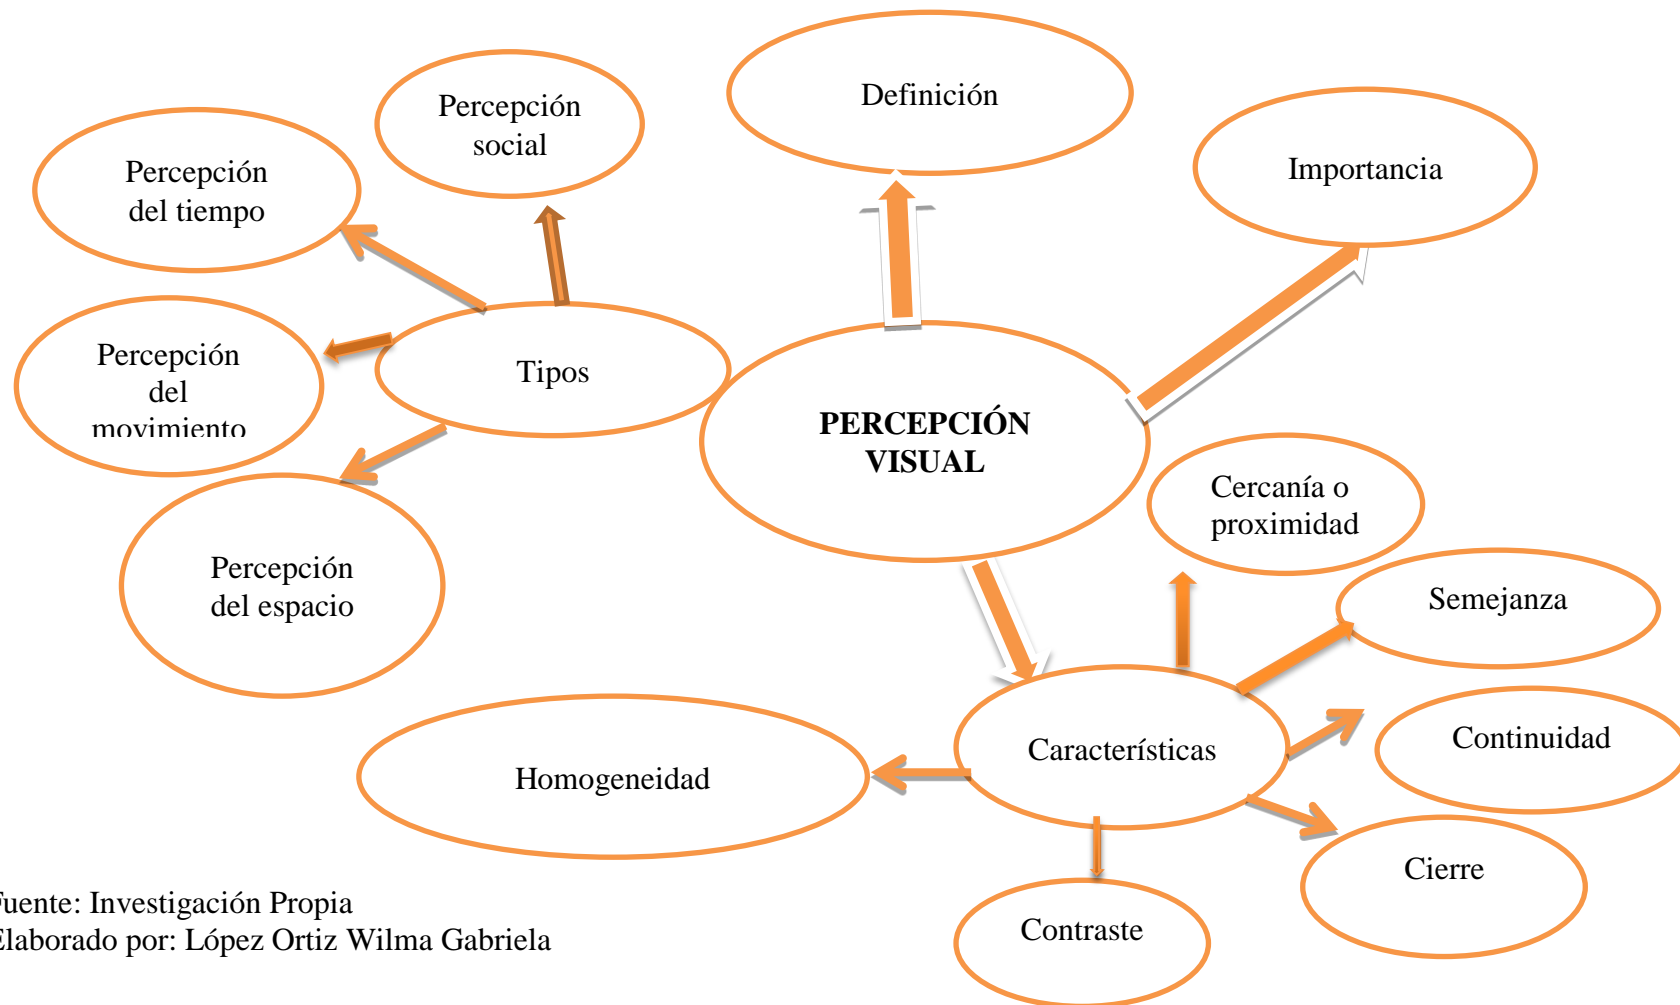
Definición

Percepción social

Percepción del tiempo

Importancia

Percepción del movimiento

Tipos

PERCEPCIÓN VISUAL

Cercanía o proximidad

Percepción del espacio

Semejanza

Continuidad

Homogeneidad

Características

Cierre

Contraste

uente: Investigación Propia
laborado por: López Ortiz Wilma Gabriela